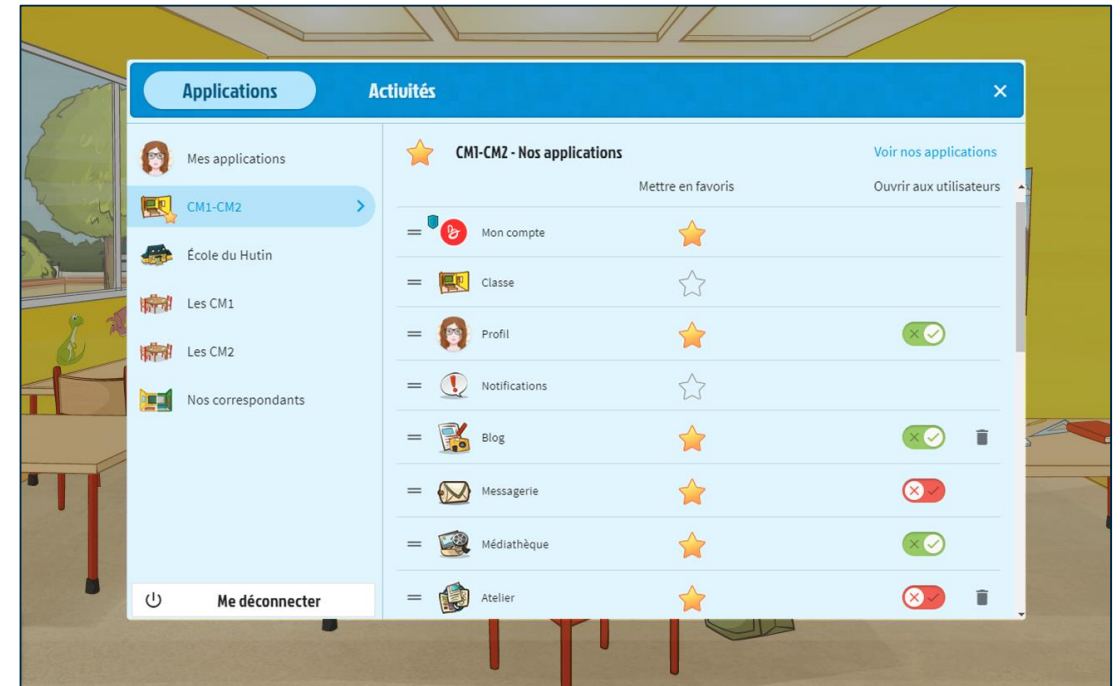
Applications

Activités

×

Mes applications

CM1-CM2

École du Hutin

Les CM1

Les CM2

Nos correspondants

Me déconnecter

CM1-CM2 - Nos applications

Voir nos applications

Mettre en favoris

Ouvrir aux utilisateurs

Mon compte

Classe

Profil

Notifications

Blog

Messagerie

Médiathèque

Atelier